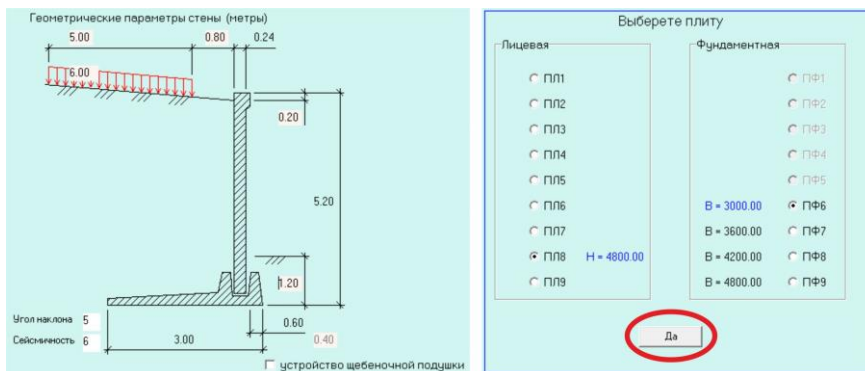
Геометрические параметры стены (метры)

5.00
0.80
0.24
6.00
0.20
5.20
1.20
Угол наклона 5
Сейсмичность 6
3.00
0.60
0.40
устройство щебеночной подушки

Выберете плиту

Лицевая
ПЛ1
ПЛ2
ПЛ3
ПЛ4
ПЛ5
ПЛ6
ПЛ7
ПЛ8 H = 4800.00
ПЛ9

Фундаментная
ПФ1
ПФ2
ПФ3
ПФ4
ПФ5
B = 3000.00 ПФ6
B = 3600.00 ПФ7
B = 4200.00 ПФ8
B = 4800.00 ПФ9

Да